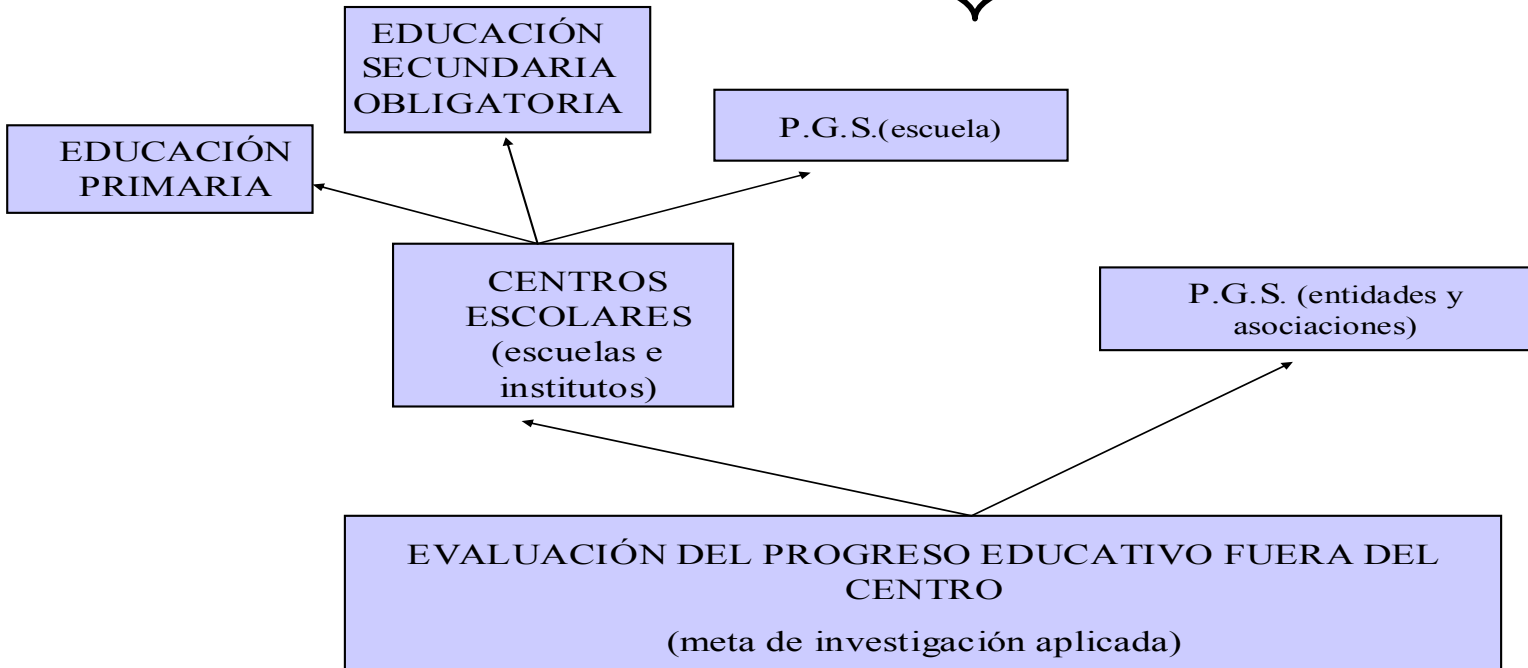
EDUCACIÓN SECUNDARIA OBLIGATORIA

EDUCACIÓN PRIMARIA

P.G.S.(escuela)

CENTROS ESCOLARES (escuelas e institutos)

P.G.S. (entidades y asociaciones)

EVALUACIÓN DEL PROGRESO EDUCATIVO FUERA DEL CENTRO

(meta de investigación aplicada)